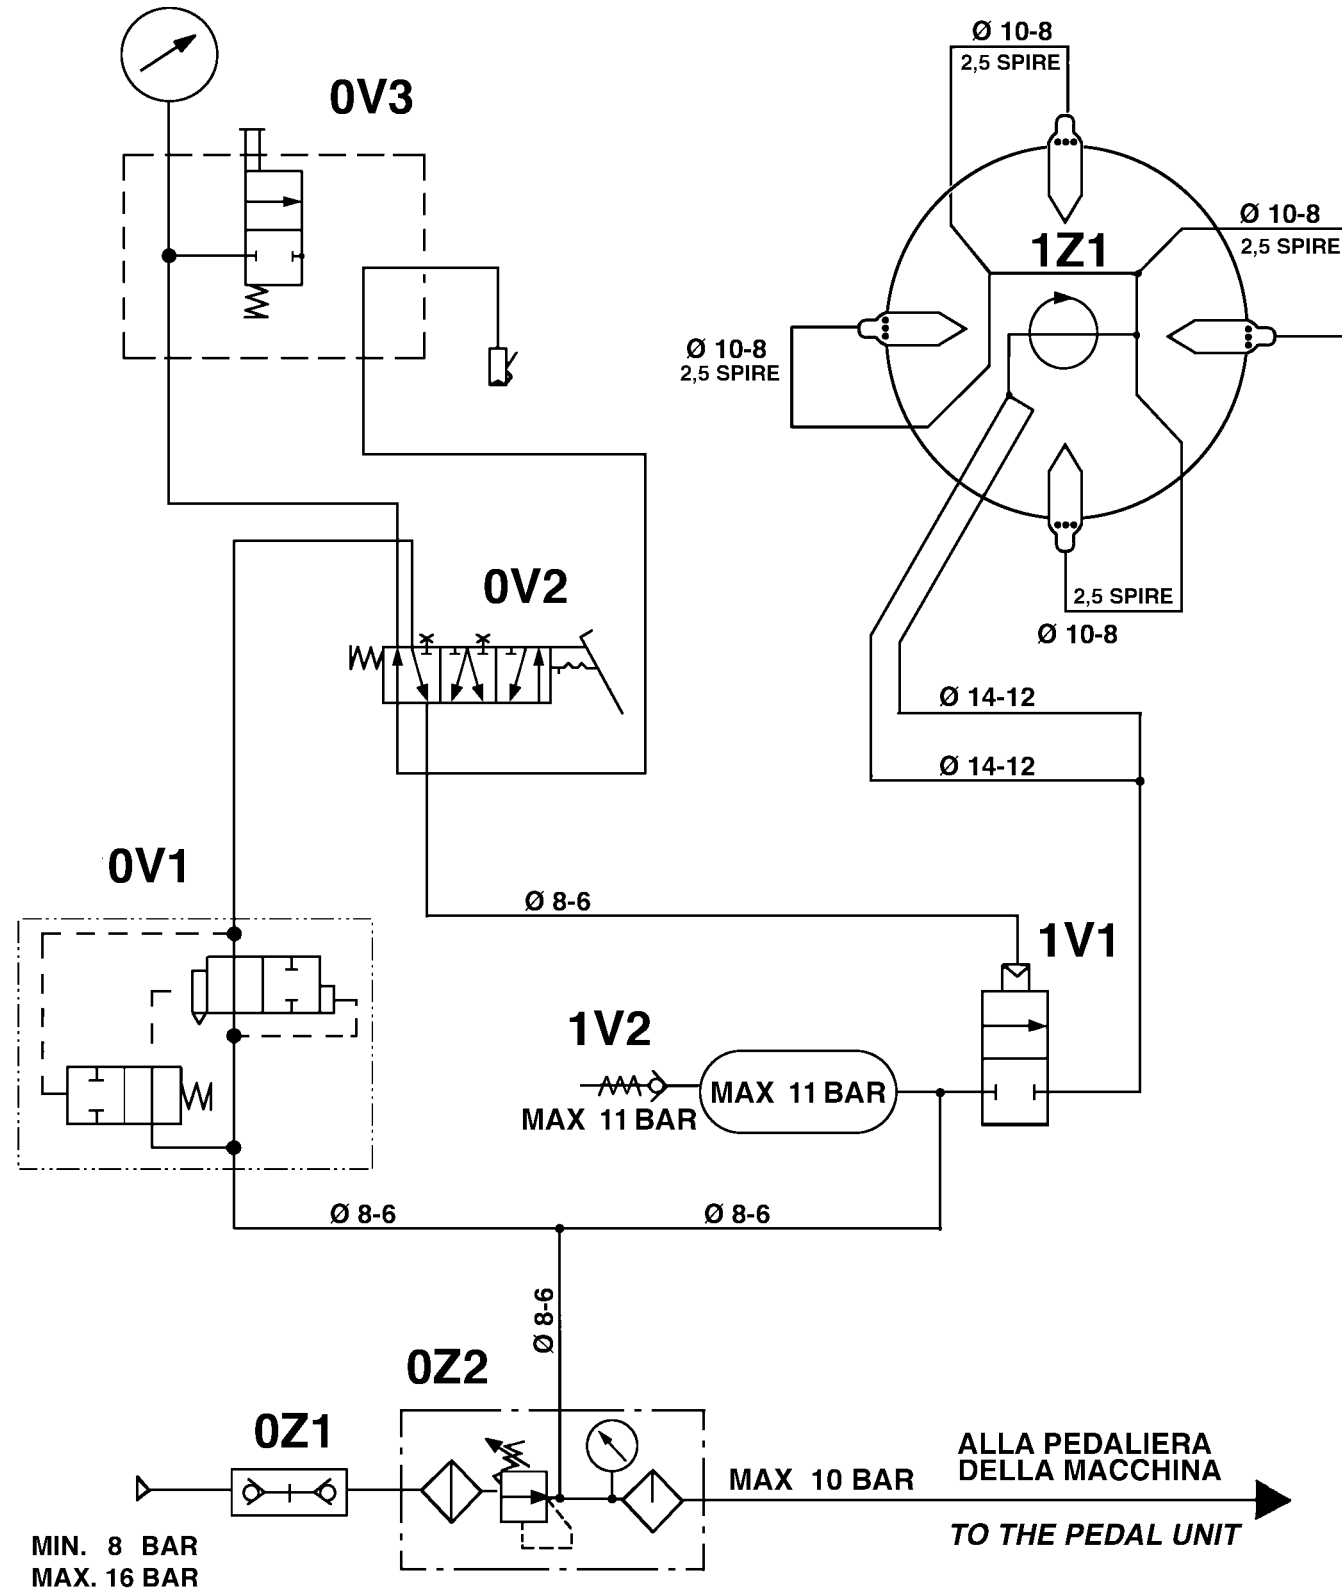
0V3

Ø 10-8
2,5 SPIRE

Ø 10-8
2,5 SPIRE

1Z1

Ø 10-8
2,5 SPIRE

2,5 SPIRE
Ø 10-8

0V2

Ø 14-12

Ø 14-12

0V1

Ø 8-6

1V1

1V2

MAX 11 BAR

MAX 11 BAR

Ø 8-6

Ø 8-6

Ø 8-6

0Z2

0Z1

MAX 10 BAR

ALLA PEDALIERA
DELLA MACCHINA

TO THE PEDAL UNIT

MIN. 8 BAR
MAX. 16 BAR